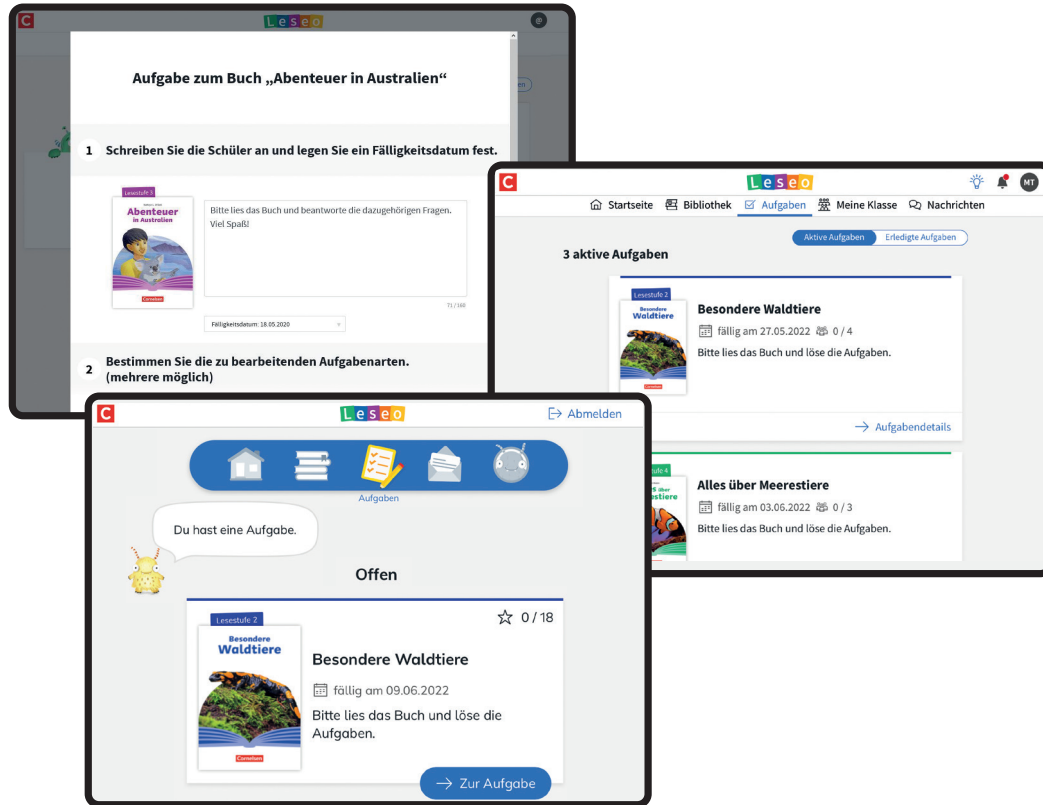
C Leseo

Aufgabe zum Buch „Abenteuer in Australien“

1 Schreiben Sie die Schüler an und legen Sie ein Fälligkeitsdatum fest.

Lesestufe 3
Abenteuer in Australien
Cornelsen

Bitte lies das Buch und beantworte die dazugehörigen Fragen. Viel Spaß!

71 / 160

Fälligkeitsdatum: 18.05.2020

2 Bestimmen Sie die zu bearbeitenden Aufgabenarten. (mehrere möglich)

C Leseo MT

Startseite Bibliothek Aufgaben Meine Klasse Nachrichten

Aktive Aufgaben Erledigte Aufgaben

3 aktive Aufgaben

Lesestufe 2
Besondere Waldtiere
Cornelsen

Besondere Waldtiere
fällig am 27.05.2022 0 / 4
Bitte lies das Buch und löse die Aufgaben.

→ Aufgabendetails

Lesestufe 4
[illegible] über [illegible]estiere

Alles über Meerestiere
fällig am 03.06.2022 0 / 3
Bitte lies das Buch und löse die Aufgaben.

C Leseo → Abmelden

Aufgaben

Du hast eine Aufgabe.

Offen

Lesestufe 2
Besondere Waldtiere
Cornelsen

☆ 0 / 18

Besondere Waldtiere
fällig am 09.06.2022
Bitte lies das Buch und löse die Aufgaben.

→ Zur Aufgabe